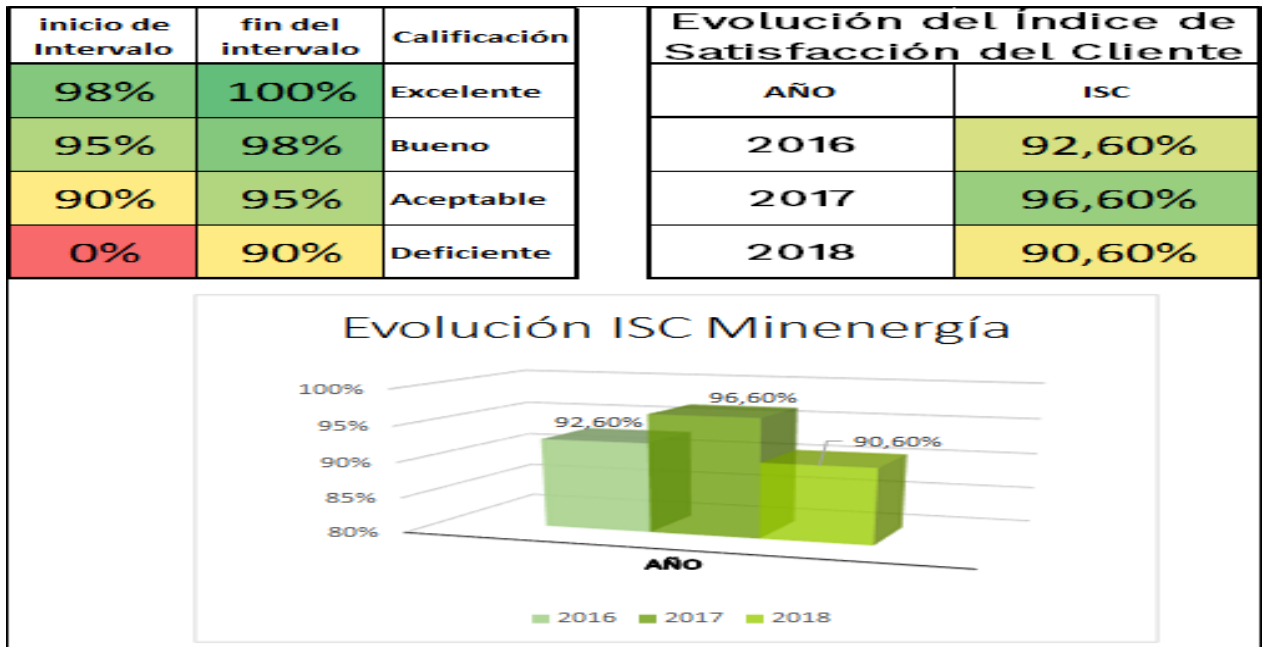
| inicio de Intervalo | fin del intervalo | Calificación |
|---|---|---|
| 98% | 100% | Excelente |
| 95% | 98% | Bueno |
| 90% | 95% | Aceptable |
| 0% | 90% | Deficiente |

Evolución del Índice de Satisfacción del Cliente

| AÑO | ISC |
|---|---|
| 2016 | 92,60% |
| 2017 | 96,60% |
| 2018 | 90,60% |

Evolución ISC Minenergía

100%
95%
90%
85%
80%

92,60%
96,60%
90,60%

AÑO

2016 2017 2018